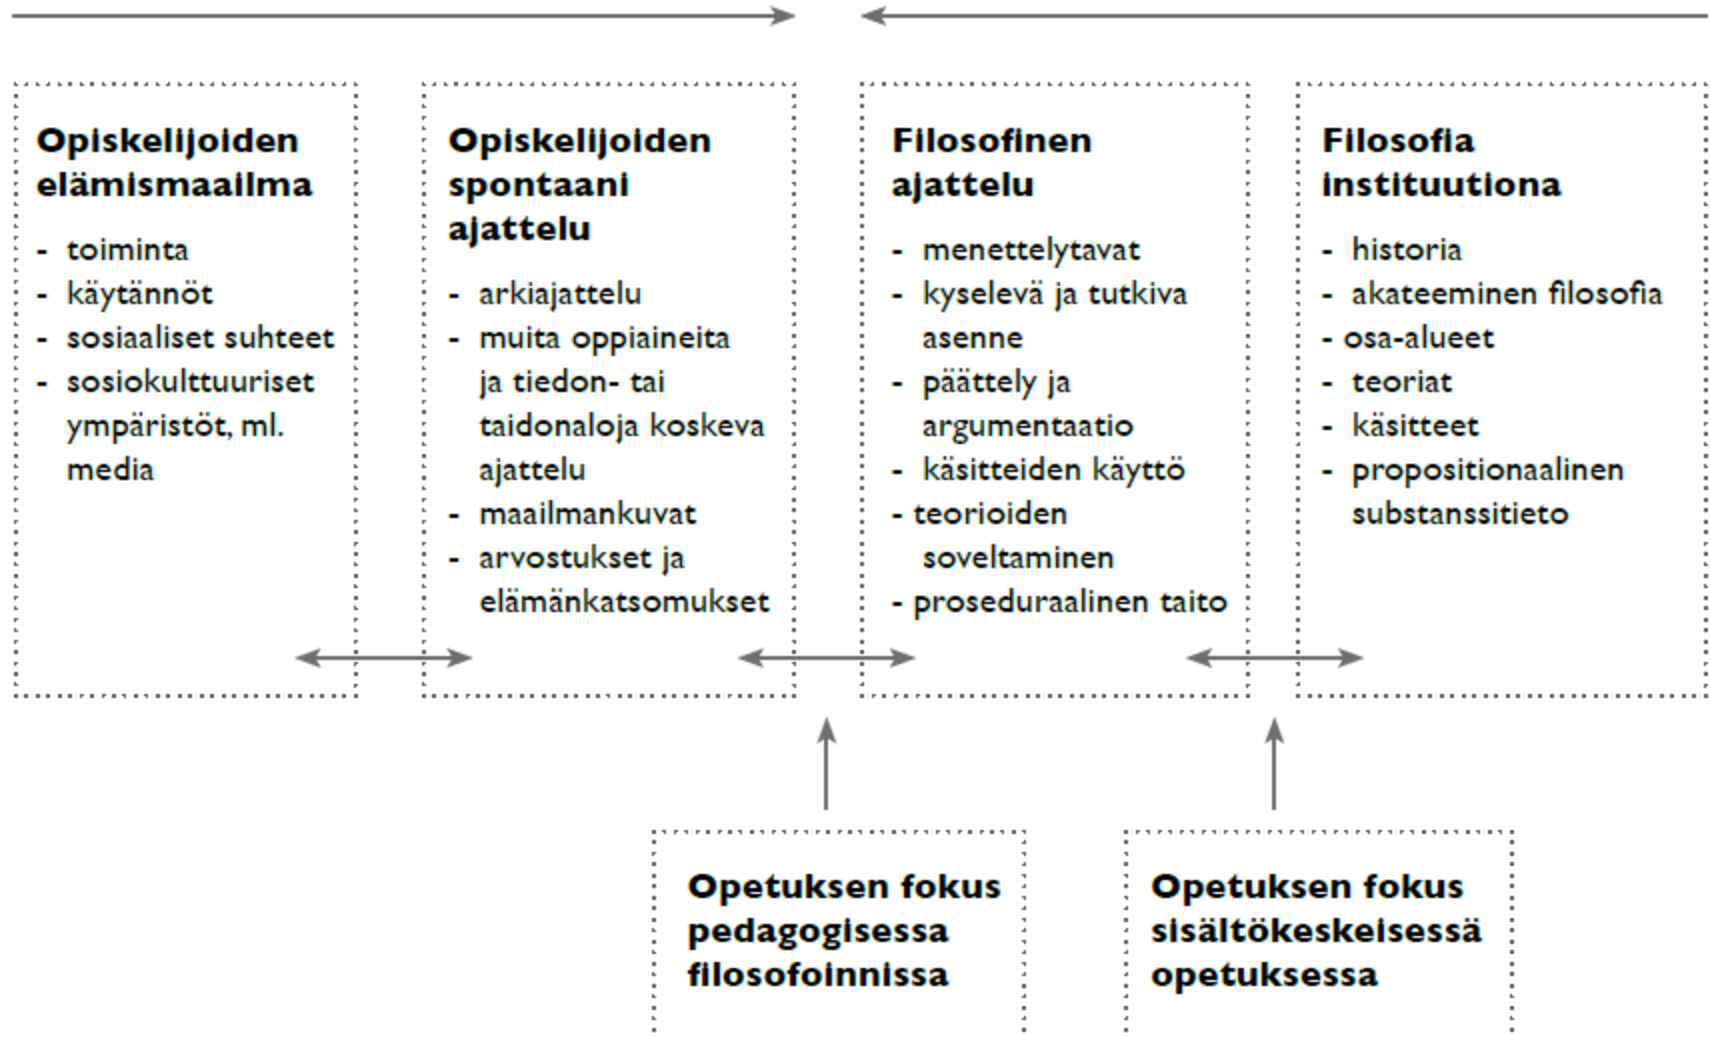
**Opiskelijoiden elämismaailma**

- toiminta
- käytännöt
- sosiaaliset suhteet
- sosiokulttuuriset ympäristöt, ml. media

**Opiskelijoiden spontaani ajattelu**

- arkiajattelu
- muita oppiaineita ja tiedon- tai taidonaloja koskeva ajattelu
- maailmankuvat
- arvostukset ja elämänkatsomukset

**Filosofinen ajattelu**

- menettelytavat
- kyselevä ja tutkiva asenne
- päättely ja argumentaatio
- käsitteiden käyttö
- teorioiden soveltaminen
- proseduraalinen taito

**Filosofia instituutiona**

- historia
- akateeminen filosofia
- osa-alueet
- teoriat
- käsitteet
- propositionaalinen substanssitieto

**Opetuksen fokus pedagogisessa filosofoinnissa**

**Opetuksen fokus sisältökeskeisessä opetuksessa**